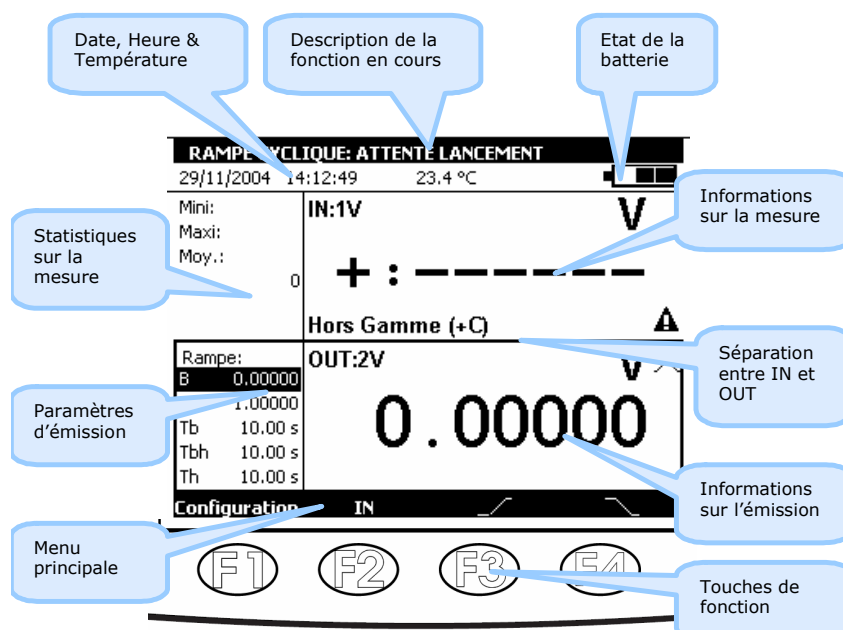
Date, Heure & Température

Description de la fonction en cours

Etat de la batterie

RAMPE CYCLIQUE: ATTENTE LANCEMENT
29/11/2004 14:12:49 23.4 °C

Informations sur la mesure

Statistiques sur la mesure

Mini:
Maxi:
Moy.:
0

IN:1V
V
+ : – – – – – –

Hors Gamme (+C)

Séparation entre IN et OUT

Rampe:
B 0.00000
1.00000
Tb 10.00 s
Tbh 10.00 s
Th 10.00 s

OUT:2V
V
0.00000

Paramètres d'émission

Informations sur l'émission

Configuration IN

Menu principale

F1 F2 F3 F4

Touches de fonction